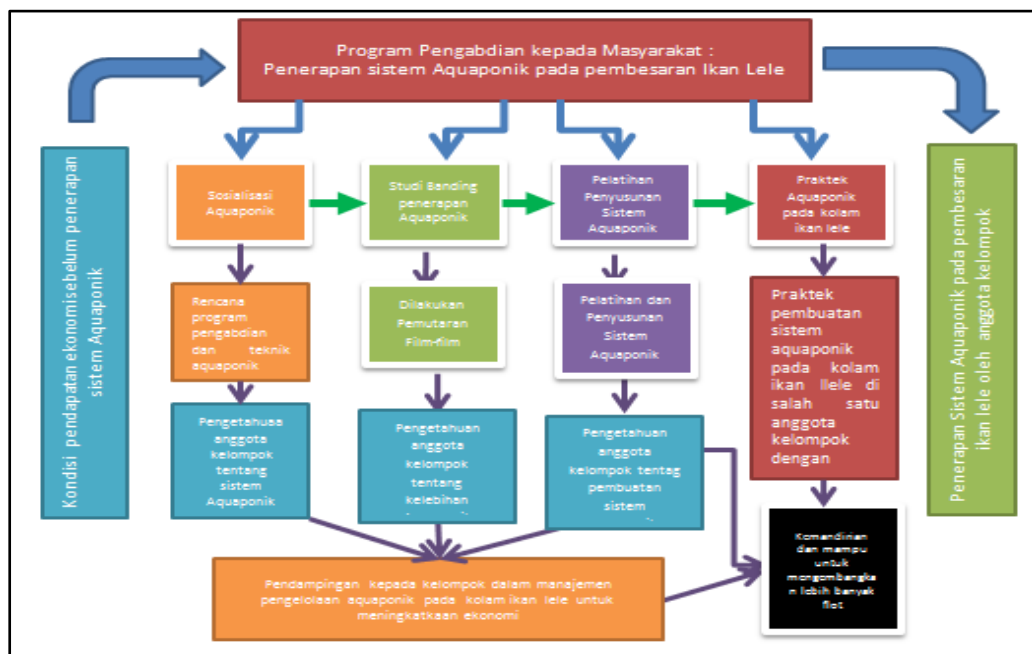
Program Pengabdian kepada Masyarakat :
Penerapan sistem Aquaponik pada pembesaran Ikan Lele

Kondisi pendapatan ekonomisebelum penerapan sistem Aquaponik

Sosialisasi Aquaponik

Studi Banding penerapan Aquaponik

Pelatihan Penyusunan Sistem Aquaponik

Praktek Aquaponik pada kolam ikan lele

Penerapan Sistem Aquaponik pada pembesaran ikan lele oleh anggota kelompok

Rencana program pengabdian dan teknik aquaponik

Dilakukan Pemutaran Film-film

Pelatihan dan Penyusunan Sistem Aquaponik

Praktek pembuatan sistem aquaponik pada kolam ikan llele di salah satu anggota kelompok dengan

Pengetahuaa anggota kelompok tentang sistem Aquaponik

Pengetahuan anggota kelompok tentang kelebihan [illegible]

Pengetahuan anggota kelompok tentag pembuatan sistem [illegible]

Komandirian dan mampu untuk mengembangka n lebih banyak flot

Pendampingan kepada kelompok dalam manajemen pengelolaan aquaponik pada kolam ikan lele untuk meningkatkaan ekonomi